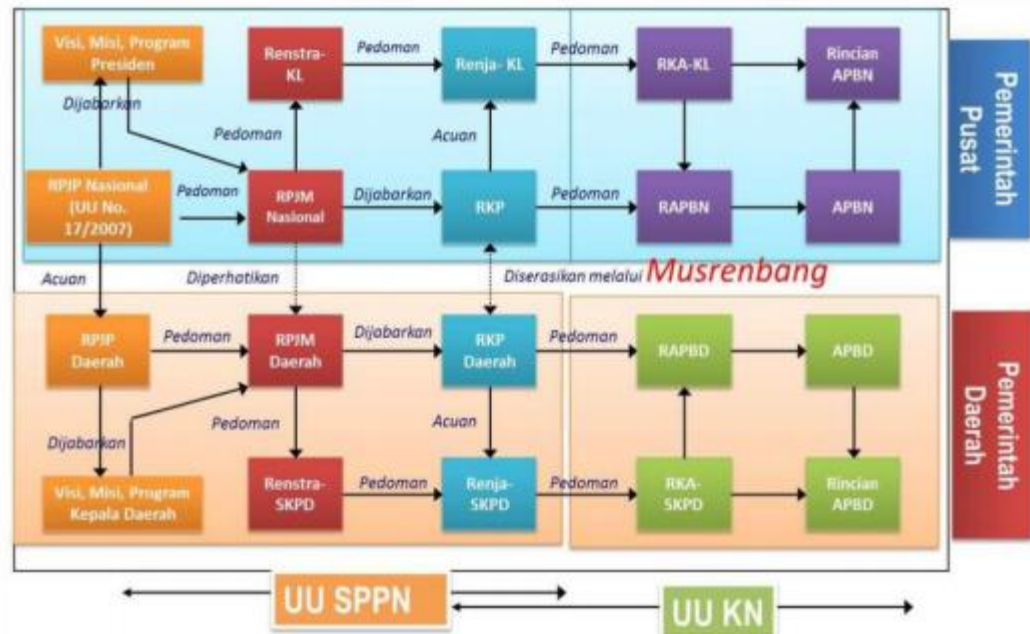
Visi, Misi, Program Presiden

Renstra-KL

Pedoman

Renja- KL

Pedoman

RKA-KL

Rincian APBN

Pemerintah Pusat

Dijabarkan

Pedoman

Acuan

RPJP Nasional (UU No. 17/2007)

Pedoman

RPJM Nasional

Dijabarkan

RKP

Pedoman

RAPBN

APBN

Acuan

Diperhatikan

Diserasikan melalui Musrenbang

RPJP Daerah

Pedoman

RPJM Daerah

Dijabarkan

RKP Daerah

Pedoman

RAPBD

APBD

Pemerintah Daerah

Pedoman

Acuan

Dijabarkan

Visi, Misi, Program Kepala Daerah

Renstra-SKPD

Pedoman

Renja-SKPD

Pedoman

RKA-SKPD

Rincian APBD

UU SPPN

UU KN